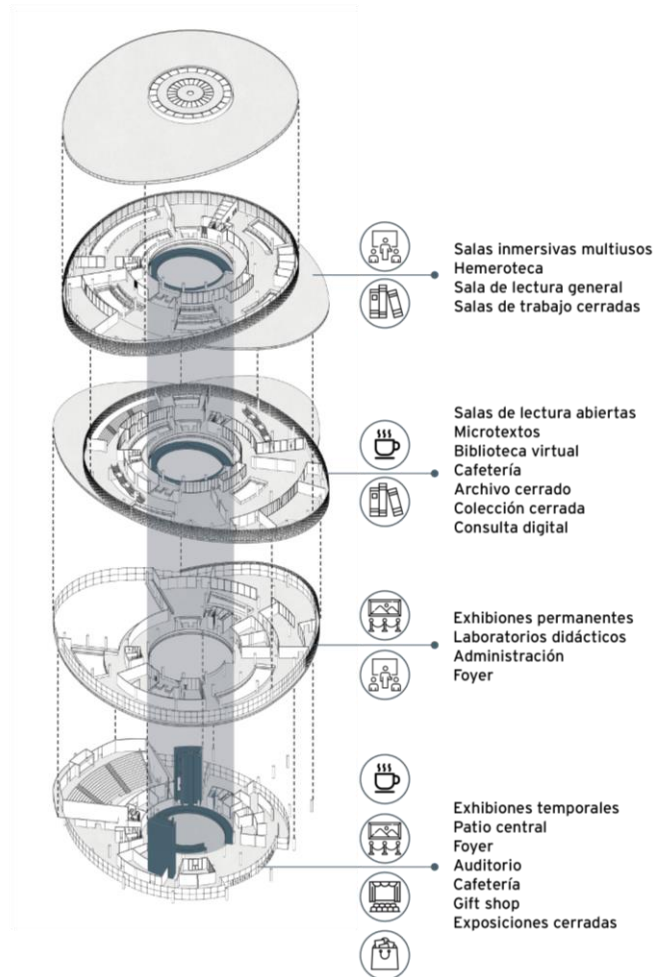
Salas inmersivas multiusos
Hemeroteca
Sala de lectura general
Salas de trabajo cerradas

Salas de lectura abiertas
Microtextos
Biblioteca virtual
Cafetería
Archivo cerrado
Colección cerrada
Consulta digital

Exhibiones permanentes
Laboratorios didácticos
Administración
Foyer

Exhibiones temporales
Patio central
Foyer
Auditorio
Cafetería
Gift shop
Exposiciones cerradas